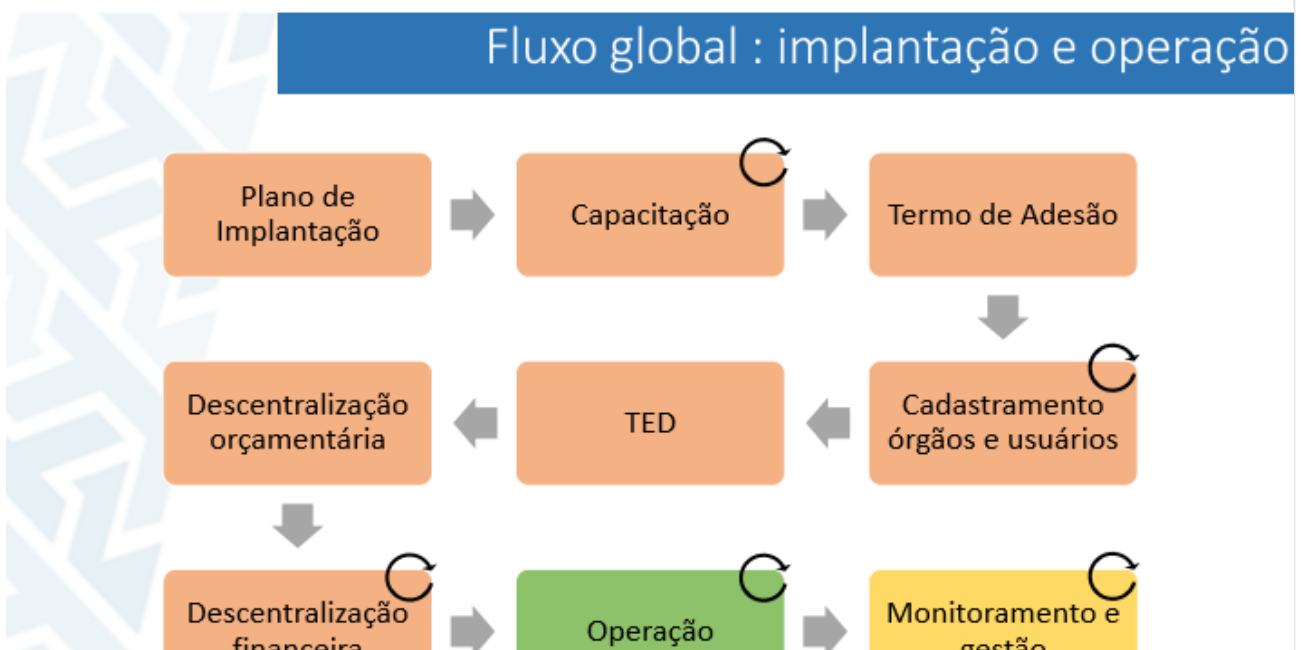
Fluxo global : implantação e operação

Plano de Implantação

Capacitação

Termo de Adesão

Cadastramento órgãos e usuários

TED

Descentralização orçamentária

Descentralização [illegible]

Operação

Monitoramento e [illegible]